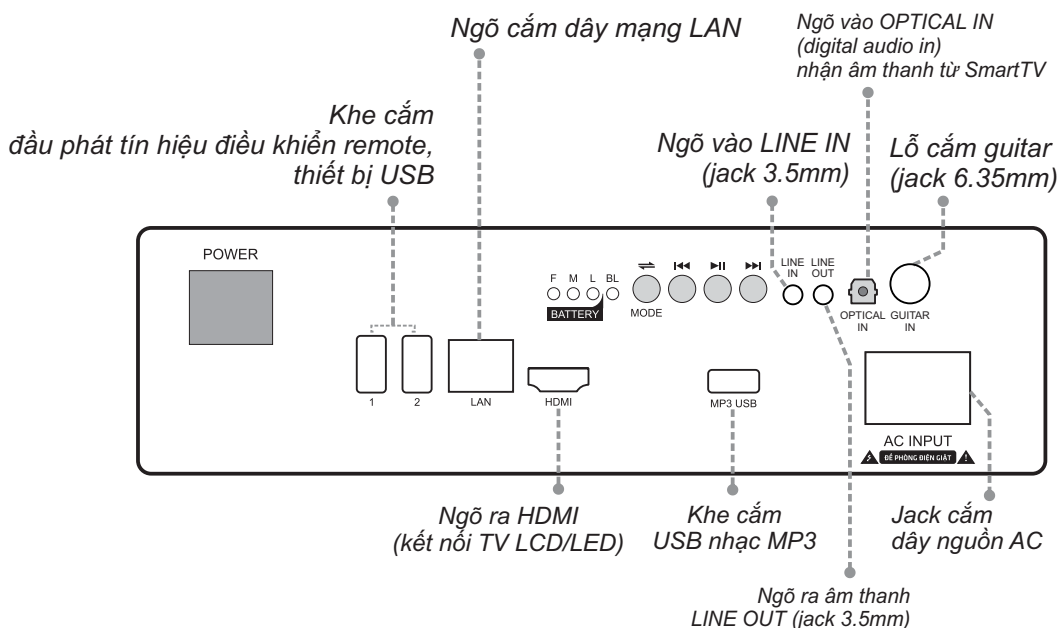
Ngõ cắm dây mạng LAN

Ngõ vào OPTICAL IN (digital audio in) nhận âm thanh từ SmartTV

Khe cắm đầu phát tín hiệu điều khiển remote, thiết bị USB

Ngõ vào LINE IN (jack 3.5mm)

Lỗ cắm guitar (jack 6.35mm)

POWER

F M L BL

BATTERY

MODE

LINE IN

LINE OUT

OPTICAL IN

GUITAR IN

1 2

LAN

HDMI

MP3 USB

AC INPUT

ĐỀ PHÒNG ĐIỆN GIẬT

Ngõ ra HDMI (kết nối TV LCD/LED)

Khe cắm USB nhạc MP3

Jack cắm dây nguồn AC

Ngõ ra âm thanh LINE OUT (jack 3.5mm)